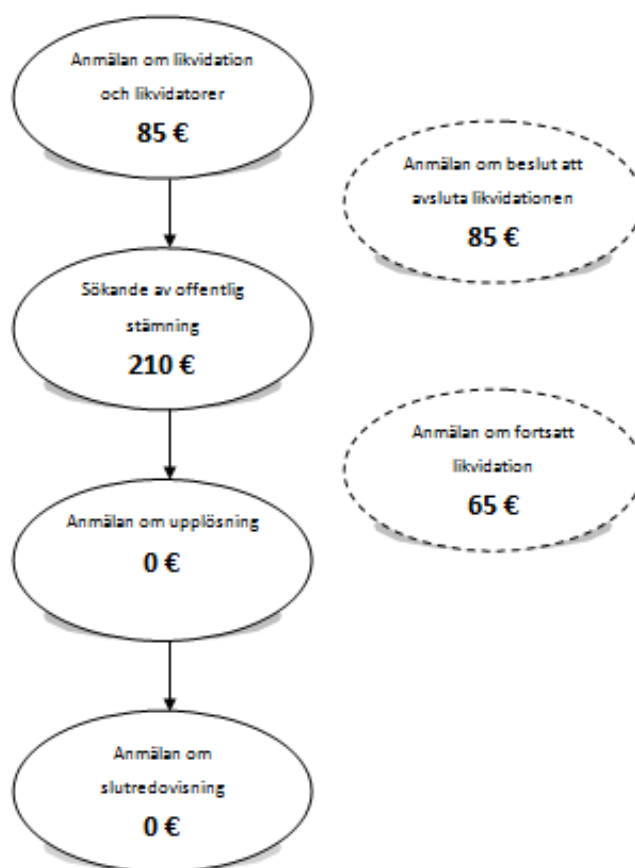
Anmälan om likvidation och likvidatorer
85 €

Sökande av offentlig stämning
210 €

Anmälan om upplösning
0 €

Anmälan om slutredovisning
0 €

Anmälan om beslut att avsluta likvidationen
85 €

Anmälan om fortsatt likvidation
65 €